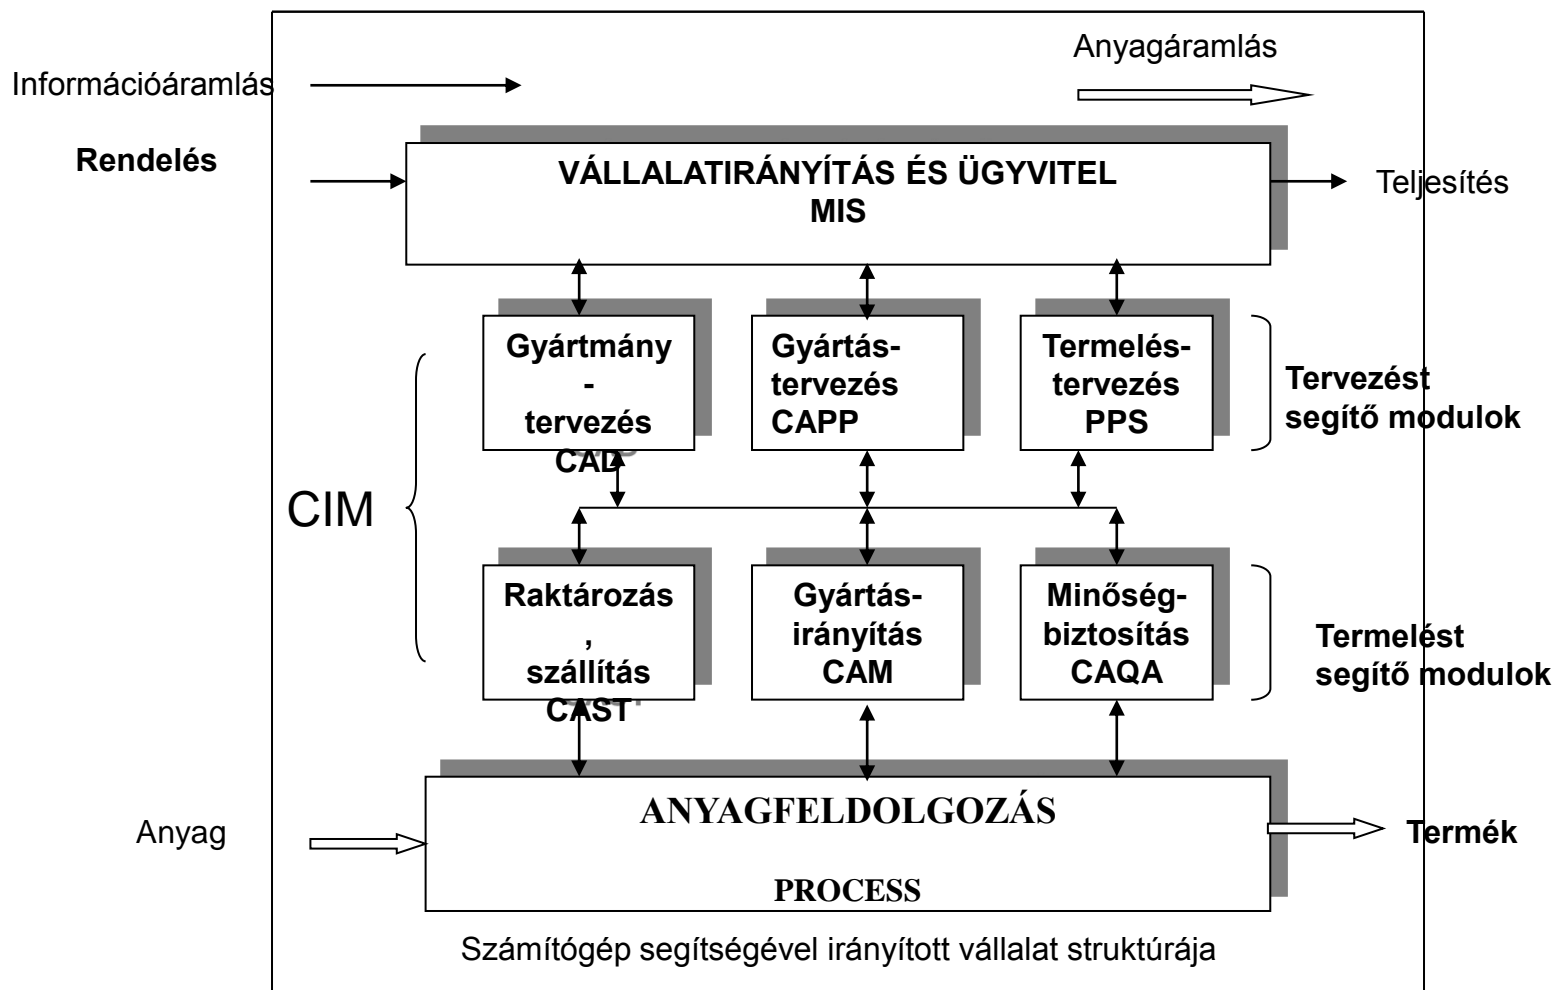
Anyagáramlás

Információáramlás

Rendelés

VÁLLALATIRÁNYÍTÁS ÉS ÜGYVITEL
MIS

Teljesítés

Gyártmány
-
tervezés
CAD

Gyártás-
tervezés
CAPP

Termelés-
tervezés
PPS

Tervezést segítő modulok

CIM

Raktározás
,
szállítás
CAST

Gyártás-
irányítás
CAM

Minőség-
biztosítás
CAQA

Termelést segítő modulok

Anyag

ANYAGFELDOLGOZÁS

PROCESS

Termék

Számítógép segítségével irányított vállalat struktúrája